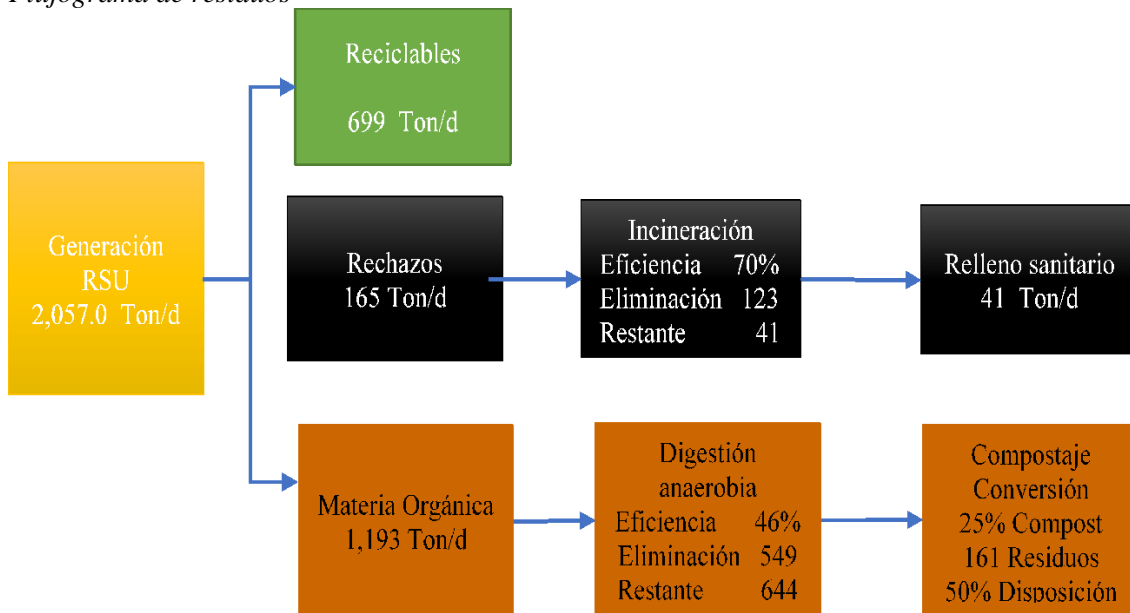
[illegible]

Generación RSU 2,057.0 Ton/d

Reciclables

699 Ton/d

Rechazos 165 Ton/d

Incineración
Eficiencia 70%
Eliminación 123
Restante 41

Relleno sanitario 41 Ton/d

Materia Orgánica 1,193 Ton/d

Digestión anaerobia
Eficiencia 46%
Eliminación 549
Restante 644

Compostaje
Conversión
25% Compost
161 Residuos
50% Disposición